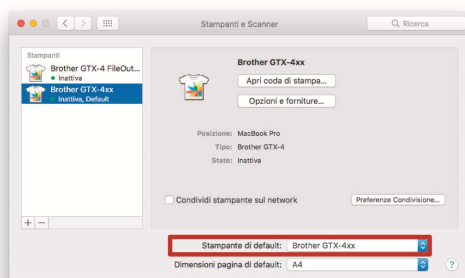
Stampanti e Scanner

Ricerca

Stampanti

Brother GTX-4 FileOut...
Inattiva

Brother GTX-4xx
Inattiva, Default

Brother GTX-4xx

Apri coda di stampa...

Opzioni e forniture...

Posizione: MacBook Pro

Tipo: Brother GTX-4

Stato: Inattiva

Condividi stampante sul network

Preferenze Condivisione...

+ −

Stampante di default: Brother GTX-4xx

Dimensioni pagina di default: A4